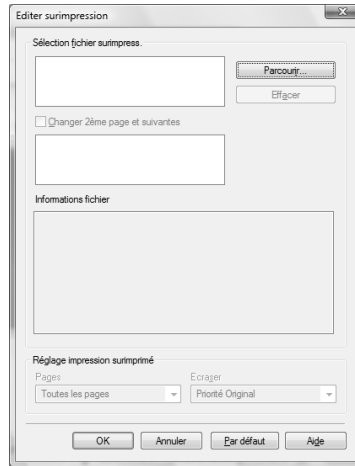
Editer surimpression

Sélection fichier surimpress.

Parcourir...

Effacer

Changer 2ème page et suivantes

Informations fichier

Réglage impression surimprimé

Pages

Toutes les pages

Ecraser

Priorité Original

OK

Annuler

Par défaut

Aide